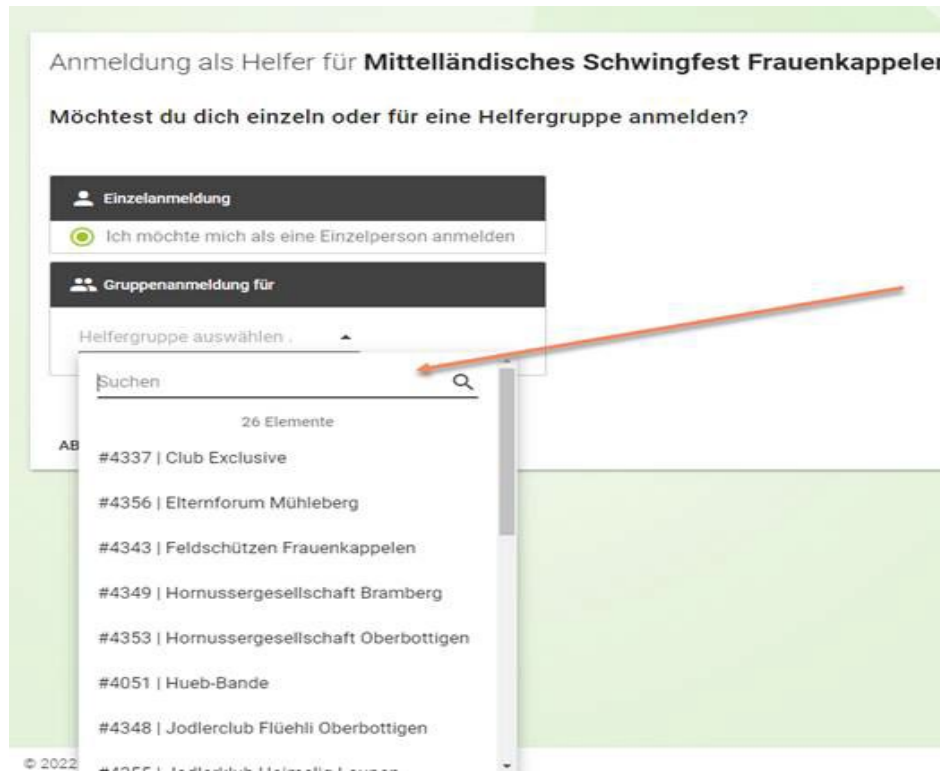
Anmeldung als Helfer für **Mittelländisches Schwingfest Frauenkappeler**

**Möchtest du dich einzeln oder für eine Helfergruppe anmelden?**

Einzelanmeldung

Ich möchte mich als eine Einzelperson anmelden

Gruppenanmeldung für

Helfergruppe auswählen .

Suchen

26 Elemente

AB

#4337 | Club Exclusive

#4356 | Elternforum Mühleberg

#4343 | Feldschützen Frauenkappelen

#4349 | Hornussergesellschaft Bramberg

#4353 | Hornussergesellschaft Oberbottigen

#4051 | Hueb-Bande

#4348 | Jodlerclub Flüehli Oberbottigen

© 2022

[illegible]